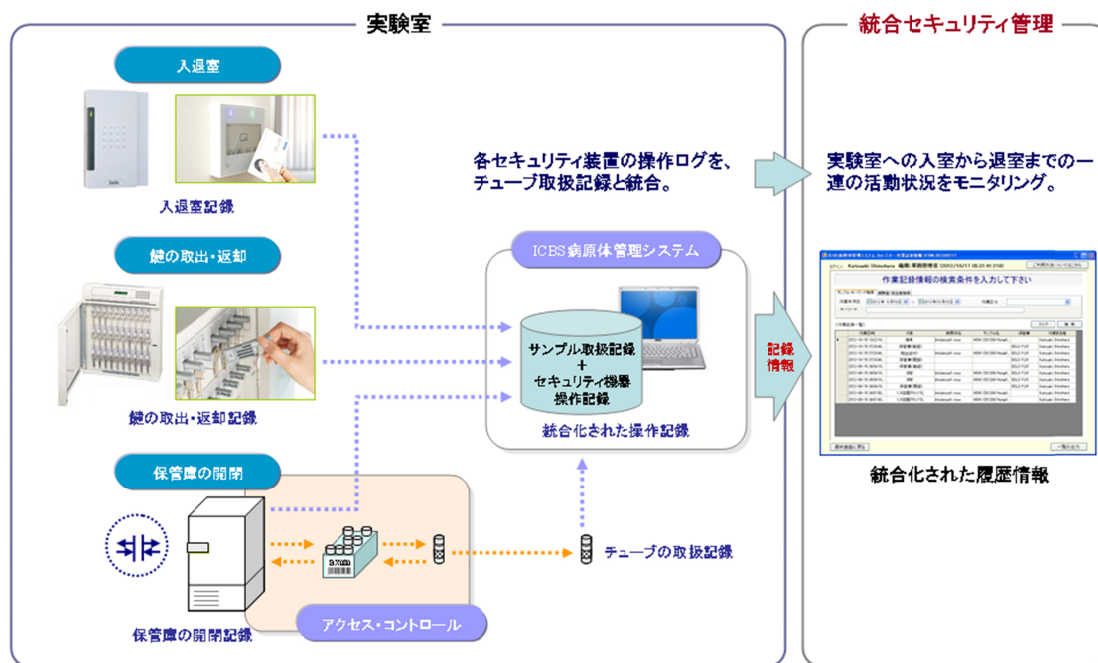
実験室

統合セキュリティ管理

入退室

入退室記録

各セキュリティ装置の操作ログを、チューブ取扱記録と統合。

実験室への入室から退室までの一連の活動状況をモニタリング。

鍵の取出・返却

ICBS病原体管理システム

サンプル取扱記録
+
セキュリティ機器操作記録

記録情報

鍵の取出・返却記録

統合化された操作記録

作業記録情報の検索条件を入力して下さい

統合化された履歴情報

保管庫の開閉

チューブの取扱記録

アクセス・コントロール

保管庫の開閉記録